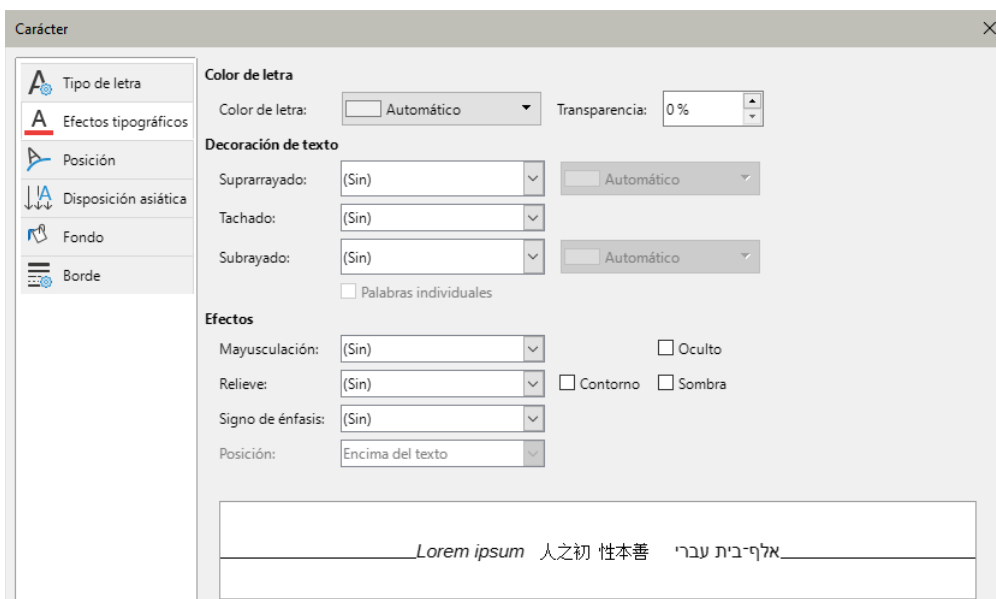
Carácter

Tipo de letra
Efectos tipográficos
Posición
Disposición asiática
Fondo
Borde

Color de letra
Color de letra: Automático
Transparencia: 0 %

Decoración de texto
Suprarrayado: (Sin) Automático
Tachado: (Sin)
Subrayado: (Sin) Automático
Palabras individuales

Efectos
Mayusculación: (Sin)
Oculto
Relieve: (Sin)
Contorno
Sombra
Signo de énfasis: (Sin)
Posición: Encima del texto

Lorem ipsum 人之初 性本善 אלף-בית עברי